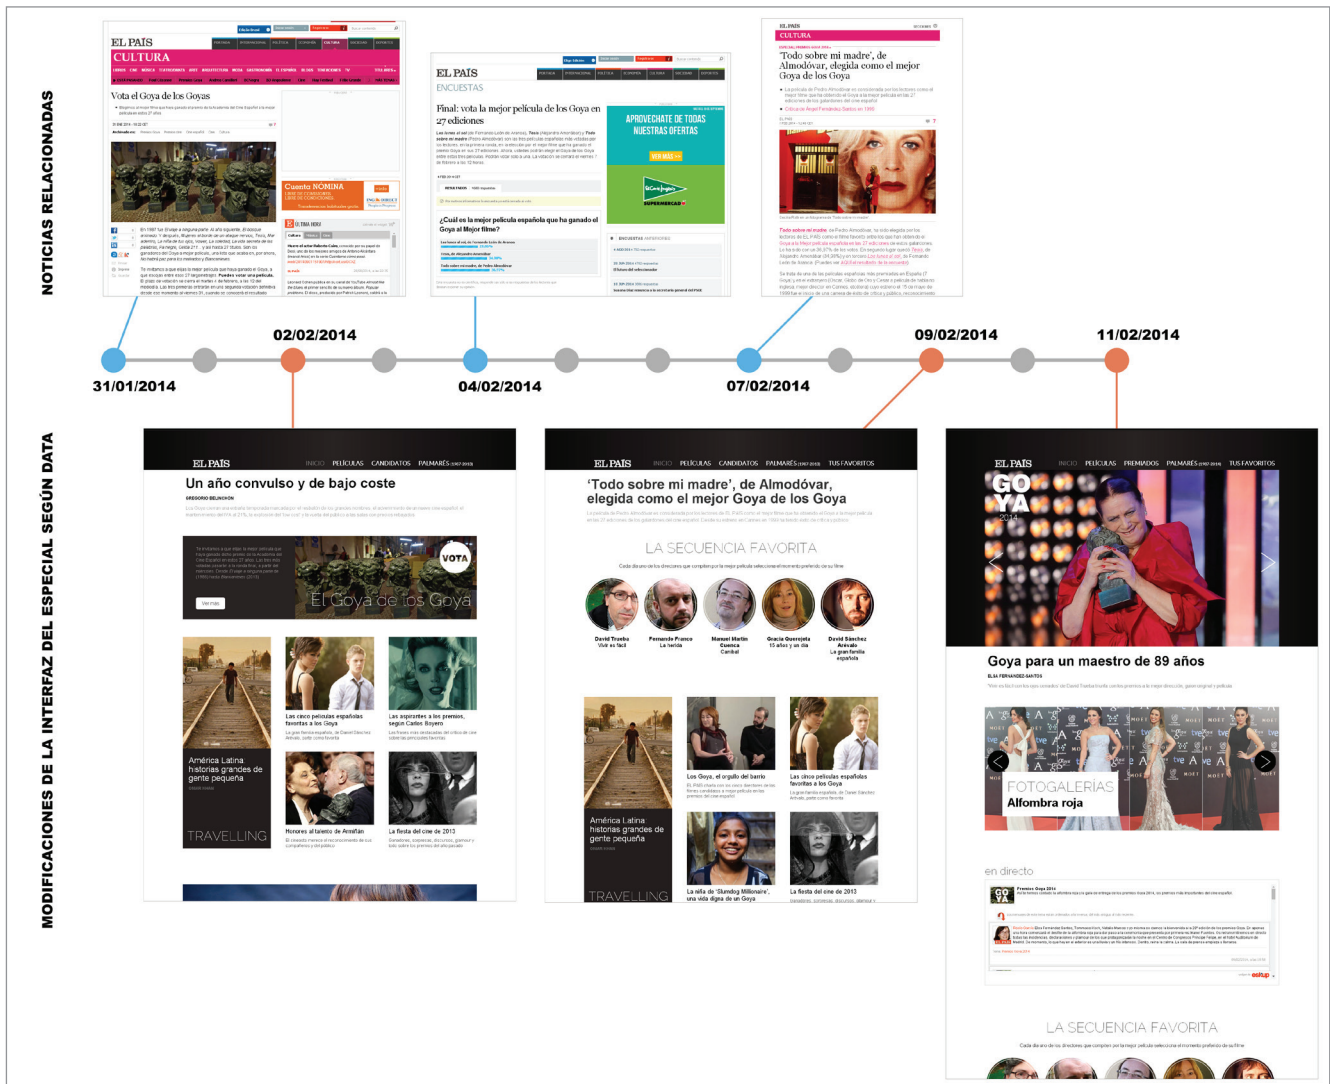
NOTICIAS RELACIONADAS

EL PAÍS
CULTURA
Vota el Goya de los Goyas

EL PAÍS
ENCUESTAS
Final: vota la mejor película de los Goya en 27 ediciones
APROVECHATE DE TODAS NUESTRAS OFERTAS
¿Cuál es la mejor película española que ha ganado el Goya al Mejor filme?

EL PAÍS
CULTURA
'Todo sobre mi madre', de Almodóvar, elegida como el mejor Goya de los Goyas

31/01/2014
02/02/2014
04/02/2014
07/02/2014
09/02/2014
11/02/2014

MODIFICACIONES DE LA INTERFAZ DEL ESPECIAL SEGÚN DATA

EL PAÍS INICIO PELÍCULAS CANDIDATOS PALMARÉS
Un año convulso y de bajo coste
GREGORIO BELINCHÓN
VOTA
El Goya de los Goya
América Latina historias grandes de gente pequeña
TRAVELLING
Las cinco películas españolas favoritas a los Goya
Las aspirantes a los premios, según Carlos Boyero
Honores al talento de Armiñán
La fiesta del cine de 2013

EL PAÍS INICIO PELÍCULAS CANDIDATOS PALMARÉS TUS FAVORITOS
'Todo sobre mi madre', de Almodóvar, elegida como el mejor Goya de los Goya
LA SECUENCIA FAVORITA
David Trueba Vivir es fácil
Fernando Franco La herida
Manuel Martín Cuenca Caníbal
Gracia Querejeta 15 años y un día
David Sánchez Arévalo La gran familia española
América Latina historias grandes de gente pequeña
TRAVELLING
Los Goya, el orgullo del barrio
Las cinco películas españolas favoritas a los Goya
La niña de 'Slumdog Millionaire', una vida digna de un Goya
La fiesta del cine de 2013

EL PAÍS INICIO PELÍCULAS PREMIADOS PALMARÉS TUS FAVORITOS
GOYA 2014
Goya para un maestro de 89 años
ELSA FERNÁNDEZ-SANTOS
FOTOGALERÍAS
Alfombra roja
en directo
Premios Goya 2014
LA SECUENCIA FAVORITA